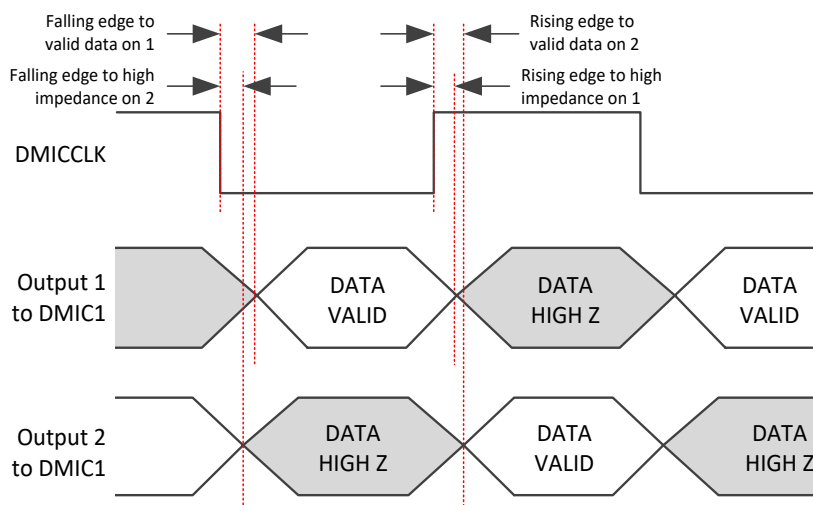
Falling edge to valid data on 1

Rising edge to valid data on 2

Falling edge to high impedance on 2

Rising edge to high impedance on 1

DMICCLK

Output 1 to DMIC1

DATA VALID

DATA HIGH Z

DATA VALID

Output 2 to DMIC1

DATA HIGH Z

DATA VALID

DATA HIGH Z